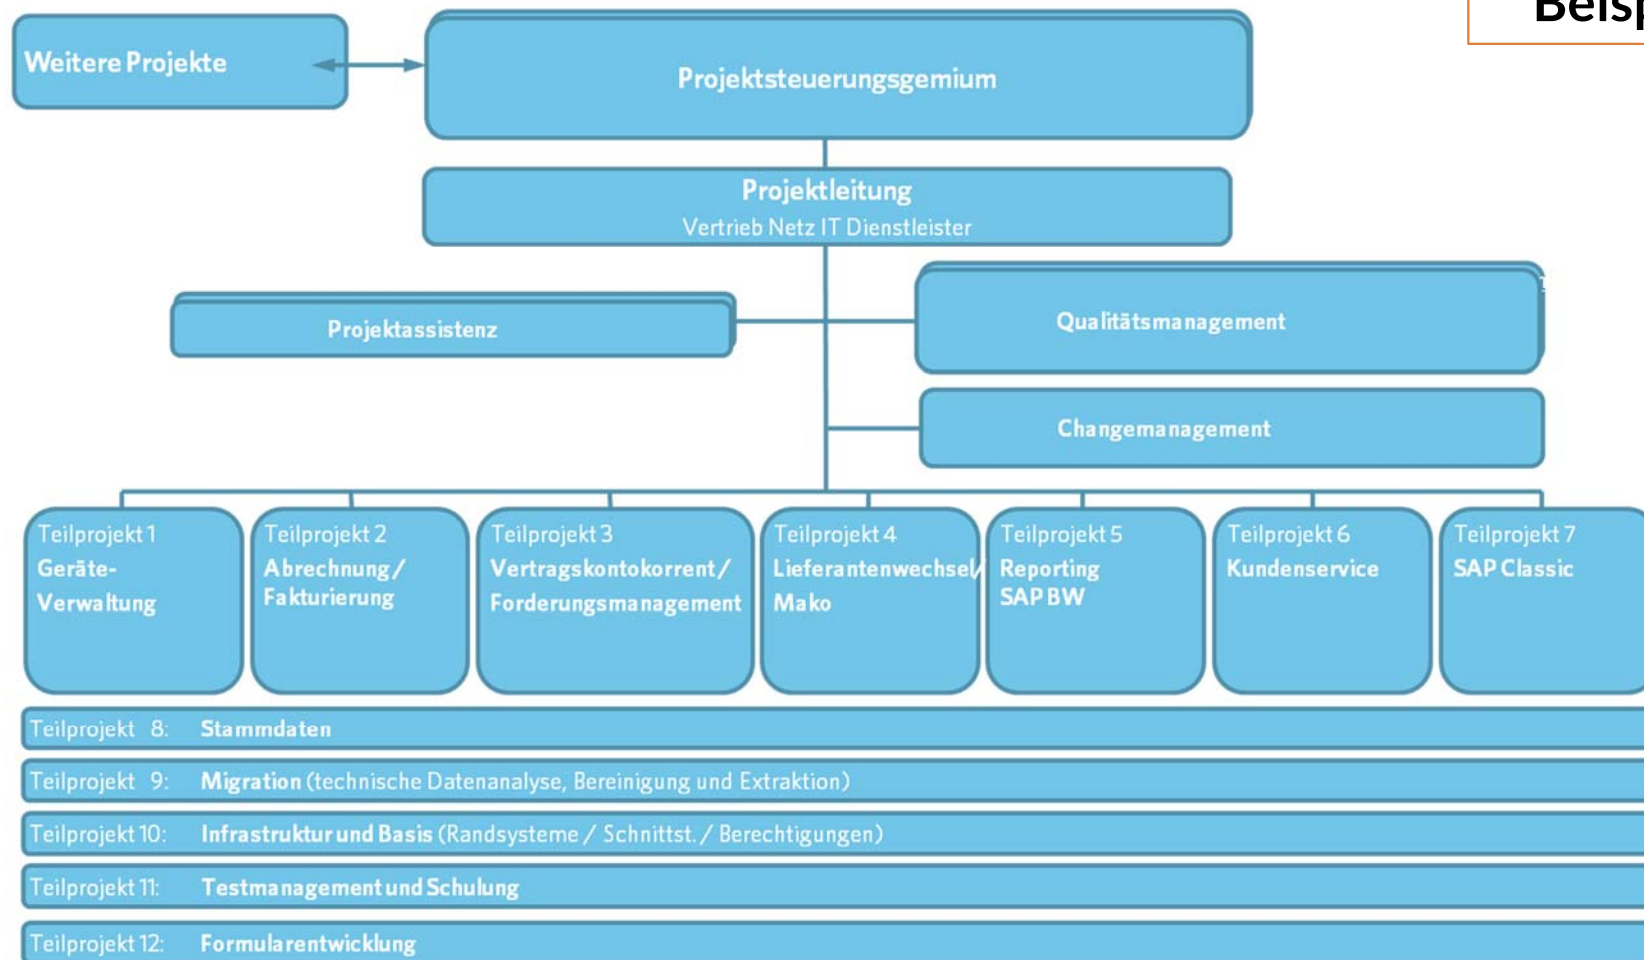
Beisp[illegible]

Weitere Projekte

Projektsteuerungsgemium

Projektleitung
Vertrieb Netz IT Dienstleister

Projektassistenz

Qualitätsmanagement

Changemanagement

Teilprojekt 1
Geräte-Verwaltung

Teilprojekt 2
Abrechnung/ Fakturierung

Teilprojekt 3
Vertragskontokorrent/ Forderungsmanagement

Teilprojekt 4
Lieferantenwechsel/ Mako

Teilprojekt 5
Reporting SAP BW

Teilprojekt 6
Kundenservice

Teilprojekt 7
SAP Classic

Teilprojekt 8: Stammdaten

Teilprojekt 9: Migration (technische Datenanalyse, Bereinigung und Extraktion)

Teilprojekt 10: Infrastruktur und Basis (Randsysteme / Schnittst. / Berechtigungen)

Teilprojekt 11: Testmanagement und Schulung

Teilprojekt 12: Formularentwicklung